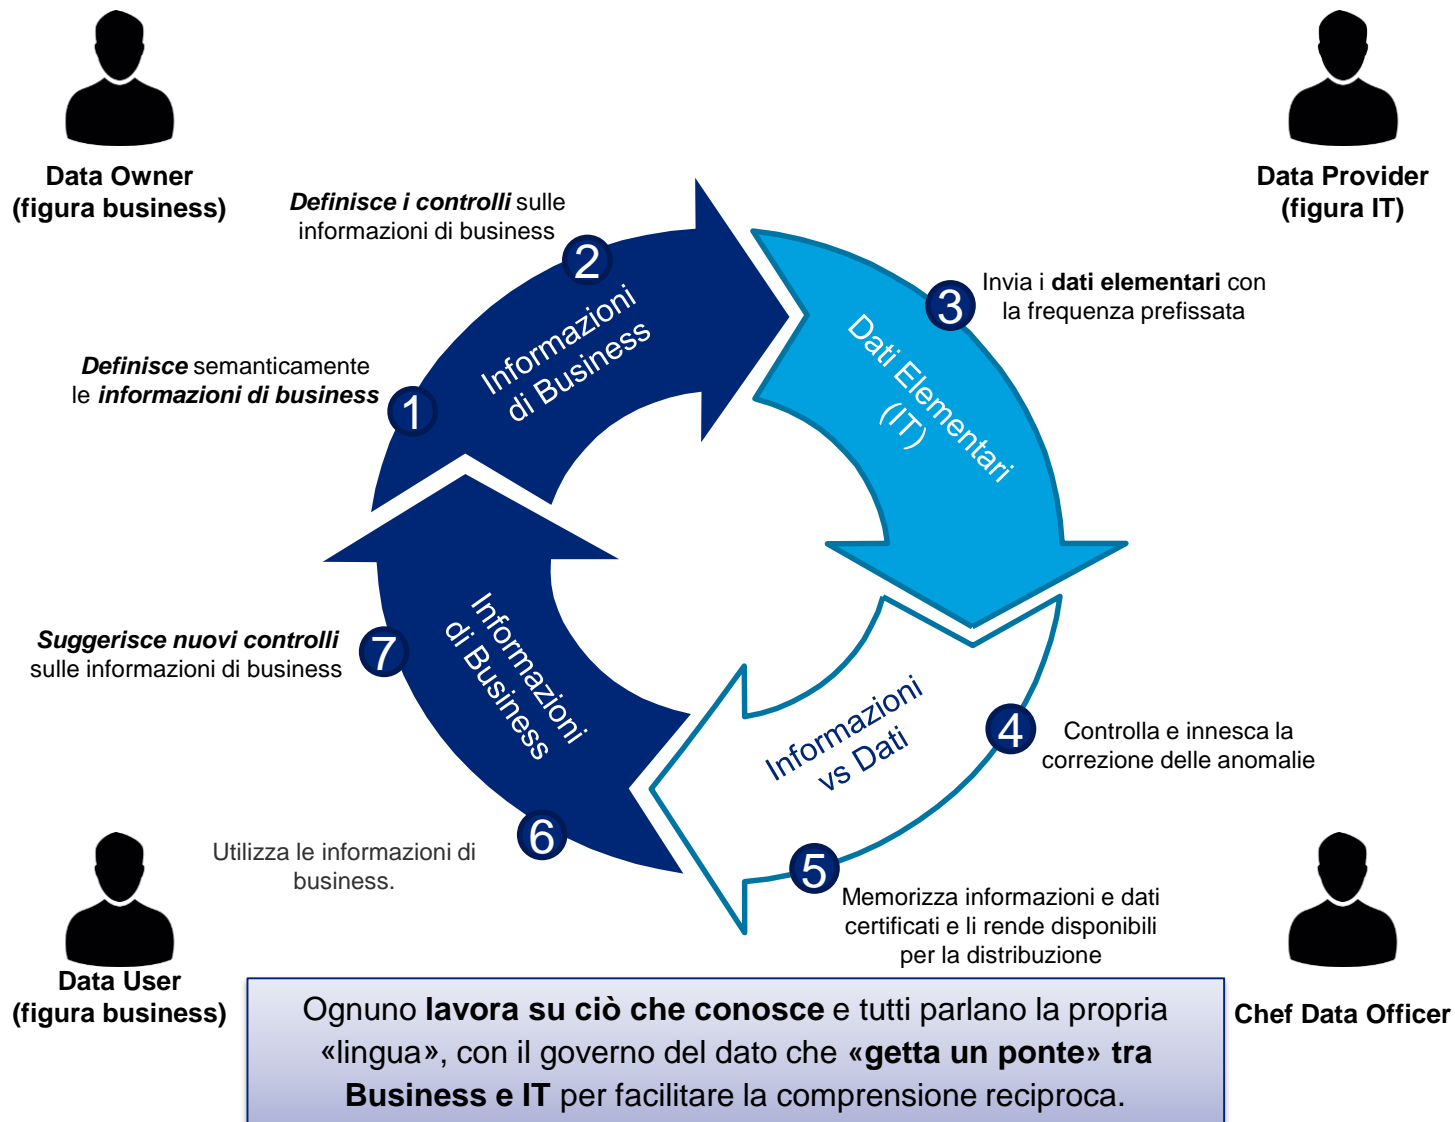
Data Owner
(figura business)

Data Provider
(figura IT)

**Definisce i controlli** sulle informazioni di business

2

Informazioni di Business

3

Invia i **dati elementari** con la frequenza prefissata

Dati Elementari (IT)

**Definisce** semanticamente le **informazioni di business**

1

**Suggerisce nuovi controlli** sulle informazioni di business

7

Informazioni di Business

Informazioni vs Dati

4

Controlla e innesca la correzione delle anomalie

6

Utilizza le informazioni di business.

5

Memorizza informazioni e dati certificati e li rende disponibili per la distribuzione

Data User
(figura business)

Chef Data Officer

Ognuno **lavora su ciò che conosce** e tutti parlano la propria «lingua», con il governo del dato che **«getta un ponte» tra Business e IT** per facilitare la comprensione reciproca.